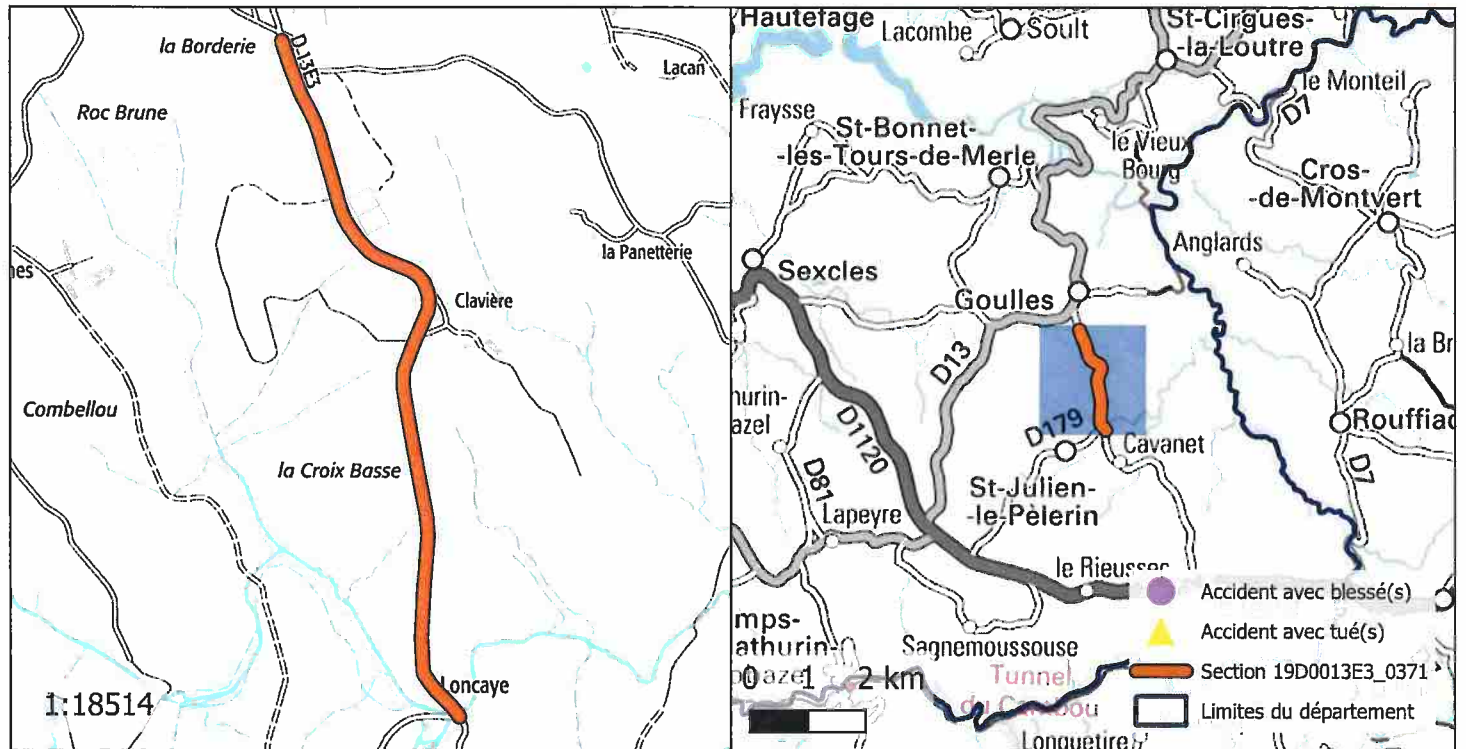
la Borderie
D13E3
Lacan
Roc Brune
la Panetterie
nes
Clavière
Combellou
la Croix Basse
Loncaye
1:18514

Hautefage
Lacombe
Soult
St-Cirgues-la-Loutre
le Monteil
D7
Fraysse
St-Bonnet-les-Tours-de-Merle
le Vieux Bourg
Cros-de-Montvert
Anglards
Sexcles
Goulles
la Br
D13
hurin-azel
D1120
D179
Cavanet
Rouffiac
D7
D81
St-Julien-le-Pèlerin
Lapeyre
le Rieussec
mps-athurin-azel
Sagnemoussouse
Tunnel du Cambou
Longuetire
0 1 2 km

Accident avec blessé(s)
Accident avec tué(s)
Section 19D0013E3_0371
Limites du département